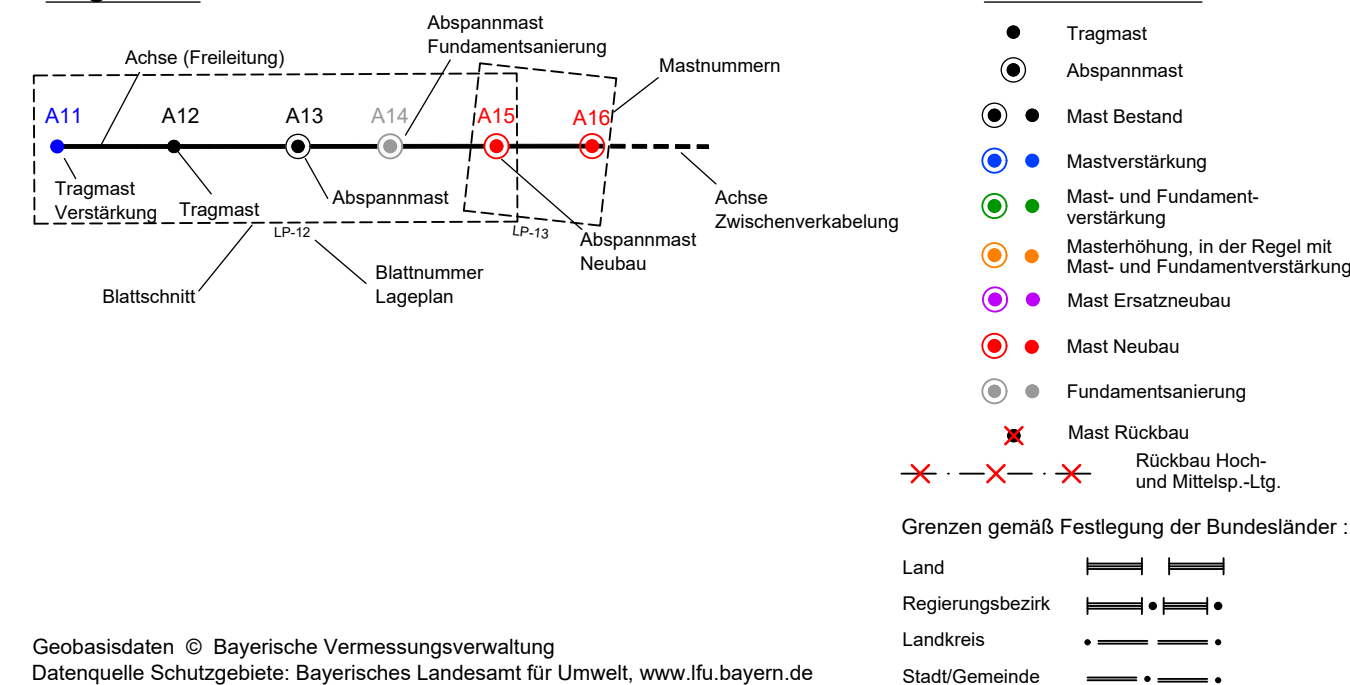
Abspannmast Fundamentsanierung

Achse (Freileitung)

Mastnummern

A11 A12 A13 A14 A15 A16

Tragmast Verstärkung

Tragmast

Abspannmast

LP-12

LP-13

Abspannmast Neubau

Achse Zwischenverkabelung

Blattschnitt

Blattnummer Lageplan

Tragmast

Abspannmast

Mast Bestand

Mastverstärkung

Mast- und Fundamentverstärkung

Masterhöhung, in der Regel mit Mast- und Fundamentverstärkung

Mast Ersatzneubau

Mast Neubau

Fundamentsanierung

Mast Rückbau

Rückbau Hoch- und Mittelsp.-Ltg.

Grenzen gemäß Festlegung der Bundesländer :

Land

Regierungsbezirk

Landkreis

Stadt/Gemeinde

Geobasisdaten © Bayerische Vermessungsverwaltung
Datenquelle Schutzgebiete: Bayerisches Landesamt für Umwelt, www.lfu.bayern.de